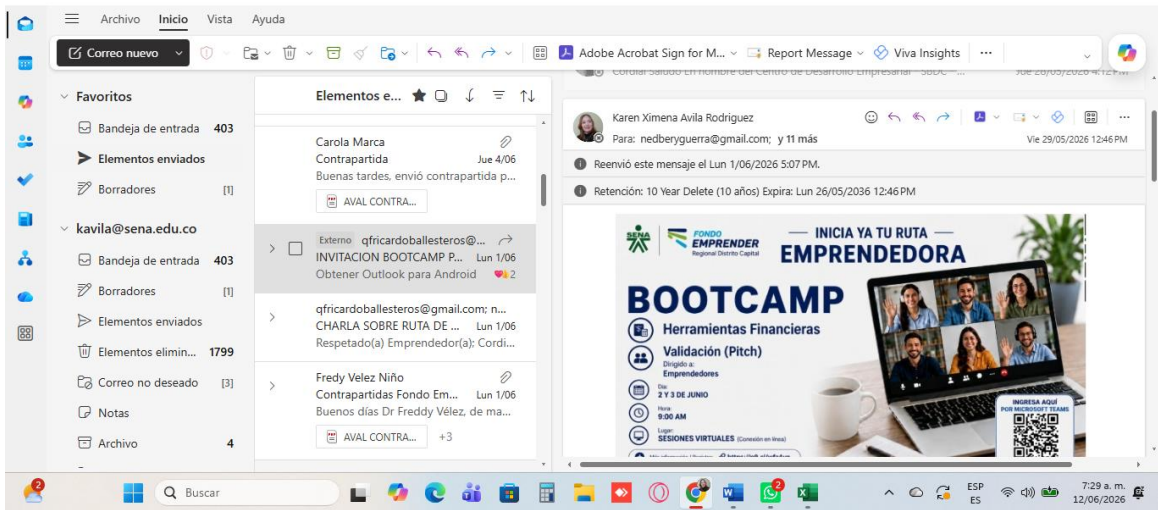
Archivo Inicio Vista Ayuda

Correo nuevo

Adobe Acrobat Sign for M... Report Message Viva Insights ···

Favoritos
Bandeja de entrada 403
Elementos enviados
Borradores [1]

kavila@sena.edu.co
Bandeja de entrada 403
Borradores [1]
Elementos enviados
Elementos elimin... 1799
Correo no deseado [3]
Notas
Archivo 4

Elementos e...

Carola Marca
Contrapartida Jue 4/06
Buenas tardes, envió contrapartida p...
AVAL CONTRA...

Externo qfricardoballesteros@...
INVITACION BOOTCAMP P... Lun 1/06
Obtener Outlook para Android 2

qfricardoballesteros@gmail.com; n...
CHARLA SOBRE RUTA DE ... Lun 1/06
Respetado(a) Emprendedor(a): Cordi...

Fredy Velez Niño
Contrapartidas Fondo Em... Lun 1/06
Buenos días Dr Freddy Vélez, de ma...
AVAL CONTRA... +3

Karen Ximena Avila Rodriguez
Para: nedberyguerra@gmail.com; y 11 más
Vie 29/05/2026 12:46 PM

Reenvió este mensaje el Lun 1/06/2026 5:07 PM.

Retención: 10 Year Delete (10 años) Expira: Lun 26/05/2036 12:46 PM

SENA FONDO EMPRENDER Regional Distrito Capital
— INICIA YA TU RUTA —
EMPRENDEDORA
BOOTCAMP
Herramientas Financieras
Validación (Pitch)
Dirigido a: Emprendedores
Día: 2 Y 3 DE JUNIO
Hora: 9:00 AM
Lugar: SESIONES VIRTUALES (Conexión en línea)
INGRESA AQUÍ POR MICROSOFT TEAMS

Buscar
ESP ES
7:29 a. m.
12/06/2026